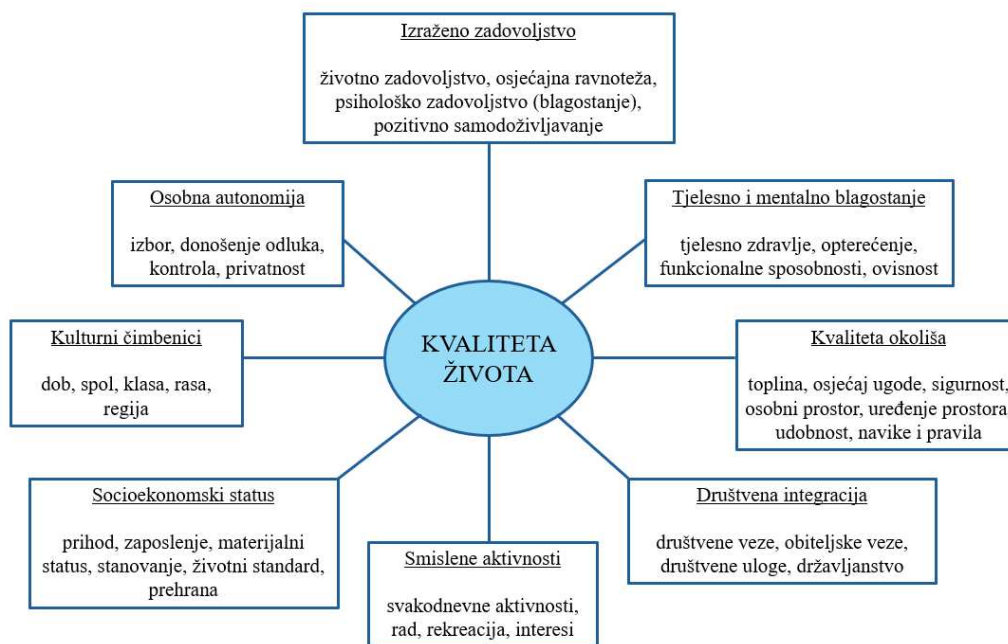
Izraženo zadovoljstvo

životno zadovoljstvo, osjećajna ravnoteža, psihološko zadovoljstvo (blagostanje), pozitivno samodoživljavanje

Osobna autonomija

izbor, donošenje odluka, kontrola, privatnost

Tjelesno i mentalno blagostanje

tjelesno zdravlje, opterećenje, funkcionalne sposobnosti, ovisnost

Kulturni čimbenici

dob, spol, klasa, rasa, regija

KVALITETA ŽIVOTA

Kvaliteta okoliša

toplina, osjećaj ugode, sigurnost, osobni prostor, uređenje prostora, udobnost, navike i pravila

Socioekonomski status

prihod, zaposlenje, materijalni status, stanovanje, životni standard, prehrana

Društvena integracija

društvene veze, obiteljske veze, društvene uloge, državljanstvo

Smislene aktivnosti

svakodnevne aktivnosti, rad, rekreacija, interesi